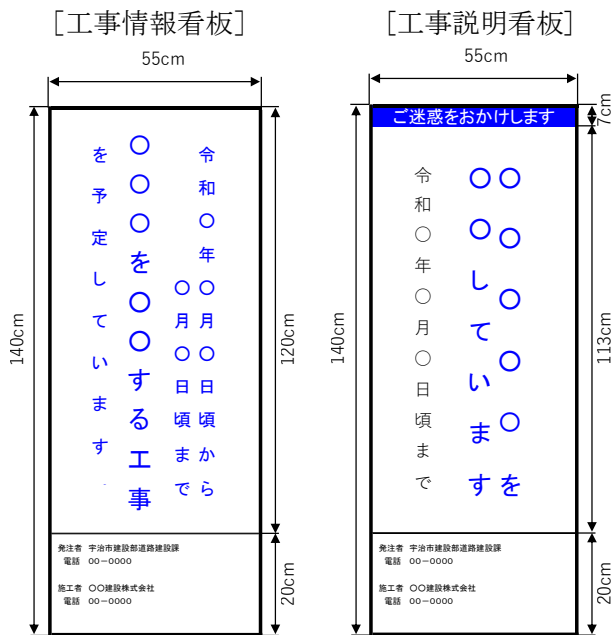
[工事情報看板]

55cm

140cm

令和○年○月○日から
○月○日頃まで
○○○を○○する工事
を予定しています

120cm

発注者 宇治市建設部道路建設課
電話 00−0000

施工者 ○○建設株式会社
電話 00−0000

20cm

[工事説明看板]

55cm

7cm

ご迷惑をおかけします

140cm

○○○○○を
○○しています
令和○年○月○日頃まで

113cm

発注者 宇治市建設部道路建設課
電話 00−0000

施工者 ○○建設株式会社
電話 00−0000

20cm